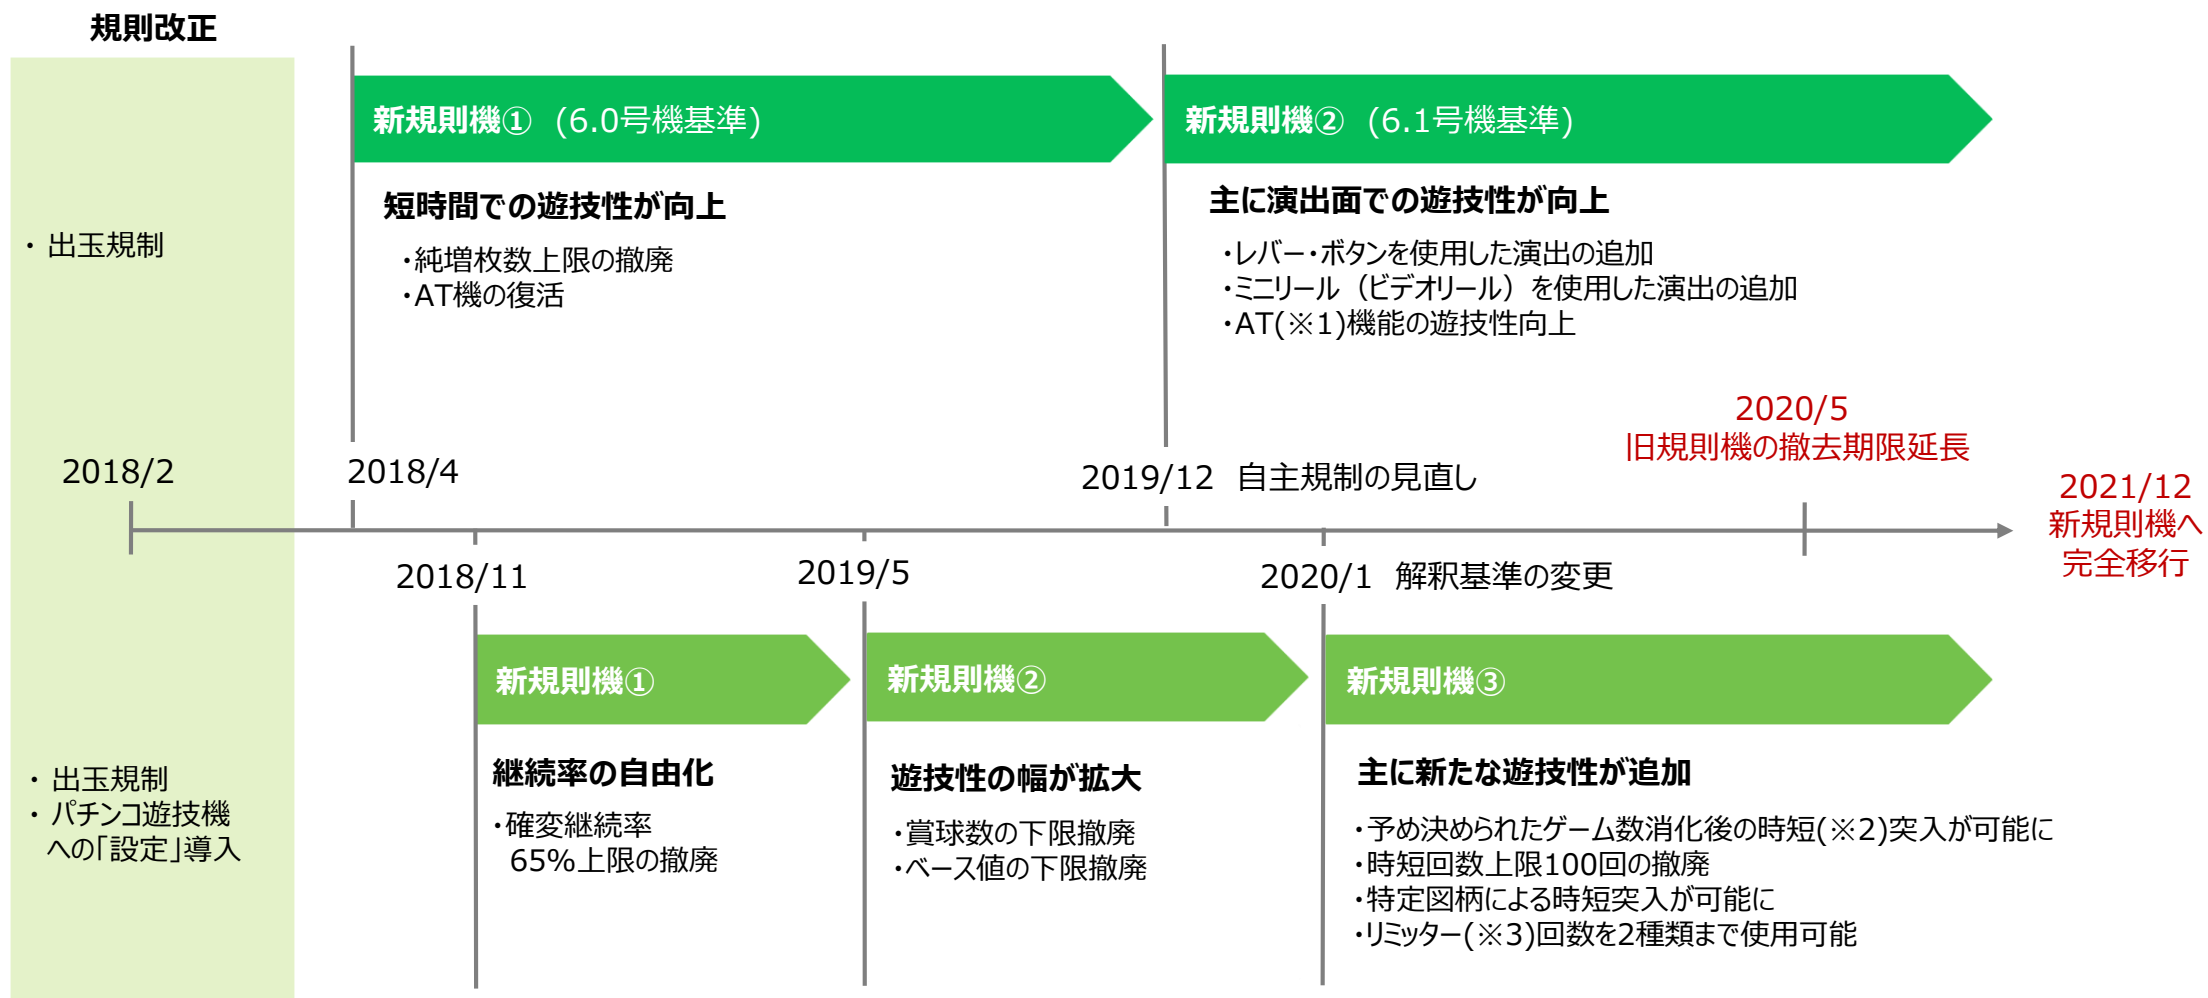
規則改正

・出玉規制

新規則機①（6.0号機基準）

短時間での遊技性が向上

・純増枚数上限の撤廃
・AT機の復活

新規則機②（6.1号機基準）

主に演出面での遊技性が向上

・レバー・ボタンを使用した演出の追加
・ミニリール（ビデオリール）を使用した演出の追加
・AT(※1)機能の遊技性向上

2020/5
旧規則機の撤去期限延長

2018/2

2018/4

2019/12　自主規制の見直し

2021/12
新規則機へ
完全移行

2018/11

2019/5

2020/1　解釈基準の変更

・出玉規制
・パチンコ遊技機への「設定」導入

新規則機①

継続率の自由化

・確変継続率65%上限の撤廃

新規則機②

遊技性の幅が拡大

・賞球数の下限撤廃
・ベース値の下限撤廃

新規則機③

主に新たな遊技性が追加

・予め決められたゲーム数消化後の時短(※2)突入が可能に
・時短回数上限100回の撤廃
・特定図柄による時短突入が可能に
・リミッター(※3)回数を2種類まで使用可能